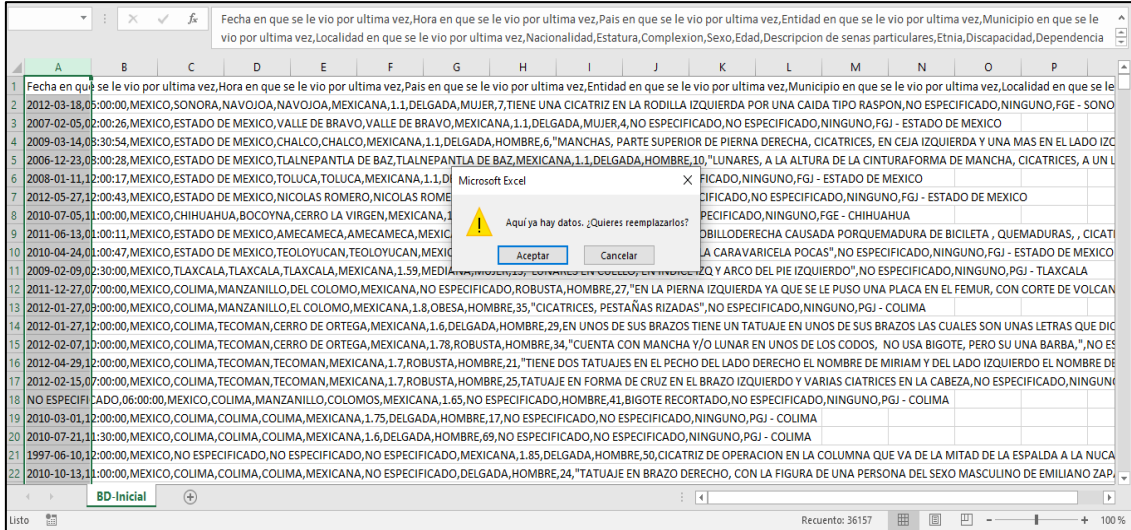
$f_x$ Fecha en que se le vio por ultima vez,Hora en que se le vio por ultima vez,Pais en que se le vio por ultima vez,Entidad en que se le vio por ultima vez,Municipio en que se le vio por ultima vez,Localidad en que se le vio por ultima vez,Nacionalidad,Estatura,Complexion,Sexo,Edad,Descripcion de senas particulares,Etnia,Discapacidad,Dependencia

| | A | B | C | D | E | F | G | H | I | J | K | L | M | N | O | P |
|---|---|---|---|---|---|---|---|---|---|---|---|---|---|---|---|---|
| 1 | Fecha en que se le vio por ultima vez,Hora en que se le vio por ultima vez,Pais en que se le vio por ultima vez,Entidad en que se le vio por ultima vez,Municipio en que se le vio por ultima vez,Localidad en que se le | | | | | | | | | | | | | | | |
| 2 | 2012-03-18,05:00:00,MEXICO,SONORA,NAVOJOA,NAVOJOA,MEXICANA,1.1,DELGADA,MUJER,7,TIENE UNA CICATRIZ EN LA RODILLA IZQUIERDA POR UNA CAIDA TIPO RASPON,NO ESPECIFICADO,NINGUNO,FGE - SONO | | | | | | | | | | | | | | | |
| 3 | 2007-02-05,02:00:26,MEXICO,ESTADO DE MEXICO,VALLE DE BRAVO,VALLE DE BRAVO,MEXICANA,1.1,DELGADA,MUJER,4,NO ESPECIFICADO,NO ESPECIFICADO,NINGUNO,FGJ - ESTADO DE MEXICO | | | | | | | | | | | | | | | |
| 4 | 2009-03-14,08:30:54,MEXICO,ESTADO DE MEXICO,CHALCO,CHALCO,MEXICANA,1.1,DELGADA,HOMBRE,6,"MANCHAS, PARTE SUPERIOR DE PIERNA DERECHA, CICATRICES, EN CEJA IZQUIERDA Y UNA MAS EN EL LADO IZQ | | | | | | | | | | | | | | | |
| 5 | 2006-12-23,03:00:28,MEXICO,ESTADO DE MEXICO,TLALNEPANTLA DE BAZ,TLALNEPANTLA DE BAZ,MEXICANA,1.1,DELGADA,HOMBRE,10,"LUNARES, A LA ALTURA DE LA CINTURAFORMA DE MANCHA, CICATRICES, A UN L | | | | | | | | | | | | | | | |
| 6 | 2008-01-11,12:00:17,MEXICO,ESTADO DE MEXICO,TOLUCA,TOLUCA,MEXICANA,1.1,D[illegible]FICADO,NINGUNO,FGJ - ESTADO DE MEXICO | | | | | | | | | | | | | | | |
| 7 | 2012-05-27,12:00:43,MEXICO,ESTADO DE MEXICO,NICOLAS ROMERO,NICOLAS ROME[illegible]CIFICADO,NO ESPECIFICADO,NINGUNO,FGJ - ESTADO DE MEXICO | | | | | | | | | | | | | | | |
| 8 | 2010-07-05,11:00:00,MEXICO,CHIHUAHUA,BOCOYNA,CERRO LA VIRGEN,MEXICANA,1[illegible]PECIFICADO,NINGUNO,FGE - CHIHUAHUA | | | | | | | | | | | | | | | |
| 9 | 2011-06-13,01:00:11,MEXICO,ESTADO DE MEXICO,AMECAMECA,AMECAMECA,MEXIC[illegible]OBILLODERECHA CAUSADA PORQUEMADURA DE BICILETA , QUEMADURAS, , CICATI | | | | | | | | | | | | | | | |
| 10 | 2010-04-24,01:00:47,MEXICO,ESTADO DE MEXICO,TEOLOYUCAN,TEOLOYUCAN,MEXIC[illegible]LA CARAVARICELA POCAS",NO ESPECIFICADO,NINGUNO,FGJ - ESTADO DE MEXICO | | | | | | | | | | | | | | | |
| 11 | 2009-02-09,02:30:00,MEXICO,TLAXCALA,TLAXCALA,TLAXCALA,MEXICANA,1.59,MEDIANA,MUJER,15,"LUNARES EN CUELLO, EN INDICE IZQ Y ARCO DEL PIE IZQUIERDO",NO ESPECIFICADO,NINGUNO,PGJ - TLAXCALA | | | | | | | | | | | | | | | |
| 12 | 2011-12-27,07:00:00,MEXICO,COLIMA,MANZANILLO,EL COLOMO,MEXICANA,NO ESPECIFICADO,ROBUSTA,HOMBRE,27,"EN LA PIERNA IZQUIERDA YA QUE SE LE PUSO UNA PLACA EN EL FEMUR, CON CORTE DE VOLCAN | | | | | | | | | | | | | | | |
| 13 | 2012-01-27,09:00:00,MEXICO,COLIMA,MANZANILLO,EL COLOMO,MEXICANA,1.8,OBESA,HOMBRE,35,"CICATRICES, PESTAÑAS RIZADAS",NO ESPECIFICADO,NINGUNO,PGJ - COLIMA | | | | | | | | | | | | | | | |
| 14 | 2012-01-27,12:00:00,MEXICO,COLIMA,TECOMAN,CERRO DE ORTEGA,MEXICANA,1.6,DELGADA,HOMBRE,29,EN UNOS DE SUS BRAZOS TIENE UN TATUAJE EN UNOS DE SUS BRAZOS LAS CUALES SON UNAS LETRAS QUE DIC | | | | | | | | | | | | | | | |
| 15 | 2012-02-07,10:00:00,MEXICO,COLIMA,TECOMAN,CERRO DE ORTEGA,MEXICANA,1.78,ROBUSTA,HOMBRE,34,"CUENTA CON MANCHA Y/O LUNAR EN UNOS DE LOS CODOS, NO USA BIGOTE, PERO SU UNA BARBA,",NO ES | | | | | | | | | | | | | | | |
| 16 | 2012-04-29,12:00:00,MEXICO,COLIMA,TECOMAN,TECOMAN,MEXICANA,1.7,ROBUSTA,HOMBRE,21,"TIENE DOS TATUAJES EN EL PECHO DEL LADO DERECHO EL NOMBRE DE MIRIAM Y DEL LADO IZQUIERDO EL NOMBRE DE | | | | | | | | | | | | | | | |
| 17 | 2012-02-15,07:00:00,MEXICO,COLIMA,TECOMAN,TECOMAN,MEXICANA,1.7,ROBUSTA,HOMBRE,25,TATUAJE EN FORMA DE CRUZ EN EL BRAZO IZQUIERDO Y VARIAS CIATRICES EN LA CABEZA,NO ESPECIFICADO,NINGUN | | | | | | | | | | | | | | | |
| 18 | NO ESPECIFICADO,06:00:00,MEXICO,COLIMA,MANZANILLO,COLOMOS,MEXICANA,1.65,NO ESPECIFICADO,HOMBRE,41,BIGOTE RECORTADO,NO ESPECIFICADO,NINGUNO,PGJ - COLIMA | | | | | | | | | | | | | | | |
| 19 | 2010-03-01,12:00:00,MEXICO,COLIMA,COLIMA,COLIMA,MEXICANA,1.75,DELGADA,HOMBRE,17,NO ESPECIFICADO,NO ESPECIFICADO,NINGUNO,PGJ - COLIMA | | | | | | | | | | | | | | | |
| 20 | 2010-07-21,11:30:00,MEXICO,COLIMA,COLIMA,COLIMA,MEXICANA,1.6,DELGADA,HOMBRE,69,NO ESPECIFICADO,NO ESPECIFICADO,NINGUNO,PGJ - COLIMA | | | | | | | | | | | | | | | |
| 21 | 1997-06-10,12:00:00,MEXICO,NO ESPECIFICADO,NO ESPECIFICADO,NO ESPECIFICADO,MEXICANA,1.85,DELGADA,HOMBRE,50,CICATRIZ DE OPERACION EN LA COLUMNA QUE VA DE LA MITAD DE LA ESPALDA A LA NUCA | | | | | | | | | | | | | | | |
| 22 | 2010-10-13,11:00:00,MEXICO,COLIMA,COLIMA,COLIMA,MEXICANA,NO ESPECIFICADO,DELGADA,HOMBRE,24,"TATUAJE EN BRAZO DERECHO, CON LA FIGURA DE UNA PERSONA DEL SEXO MASCULINO DE EMILIANO ZAP | | | | | | | | | | | | | | | |

Microsoft Excel
Aquí ya hay datos. ¿Quieres reemplazarlos?
Aceptar
Cancelar

BD-Inicial

Listo
Recuento: 36157
100 %